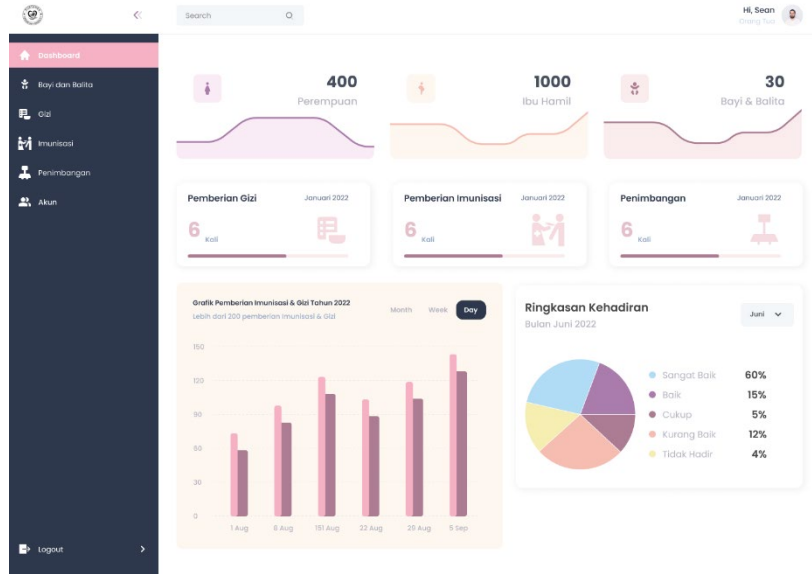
Search

Hi, Sean
Orang Tua

Dashboard
Bayi dan Balita
Gizi
Imunisasi
Penimbangan
Akun

400
Perempuan

1000
Ibu Hamil

30
Bayi & Balita

Pemberian Gizi
Januari 2022
6
Kali

Pemberian Imunisasi
Januari 2022
6
Kali

Penimbangan
Januari 2022
6
Kali

Grafik Pemberian Imunisasi & Gizi Tahun 2022
Lebih dari 200 pemberian imunisasi & Gizi

Month
Week
Day

150
120
90
60
30
0

1 Aug
8 Aug
15 Aug
22 Aug
29 Aug
5 Sep

Ringkasan Kehadiran
Bulan Juni 2022

Juni

Sangat Baik 60%
Baik 15%
Cukup 5%
Kurang Baik 12%
Tidak Hadir 4%

Logout